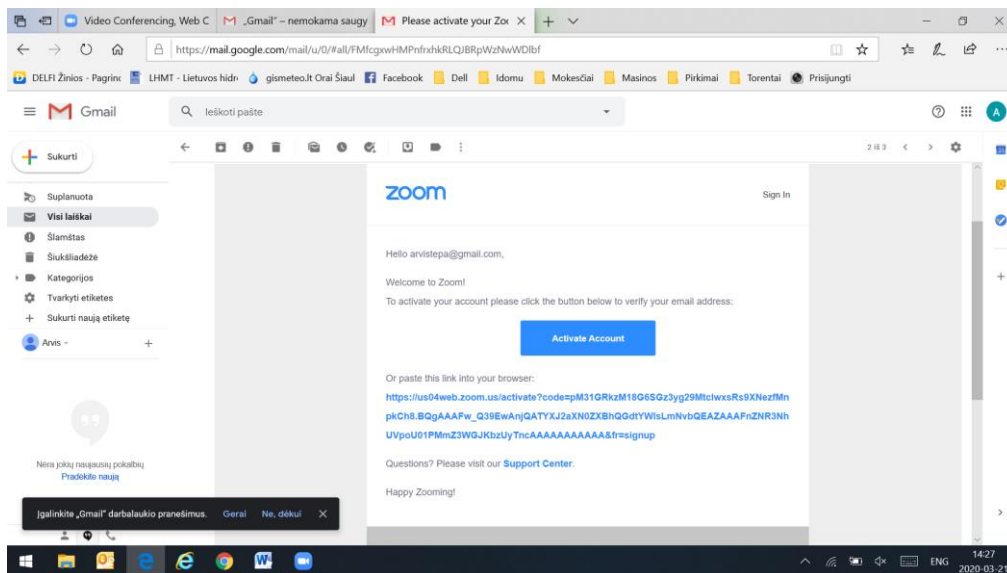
Video Conferencing, Web C
„Gmail" – nemokama saugy
Please activate your Zo

https://mail.google.com/mail/u/0/#all/FMfcgxwHMPnfrxhkRLQJBRpWzNwWDlbf

DELFI Žinios - Pagrinc   LHMT - Lietuvos hidr   gismeteo.lt Orai Šiaul   Facebook   Dell   Idomu   Mokesčiai   Masinos   Pirkimai   Torentai   Prisijungti

Gmail
Ieškoti pašte

Sukurti
Suplanuota
Visi laiškai
Šlamštas
Šiukšliadėžė
Kategorijos
Tvarkyti etiketes
Sukurti naują etiketę
Arvis

Nėra jokių naujausių pokalbių
Pradėkite naują

Įgalinkite „Gmail" darbalaukio pranešimus.   Gerai   Ne, dėkui

2 iš 3

zoom
Sign In

Hello arvistepa@gmail.com,

Welcome to Zoom!

To activate your account please click the button below to verify your email address:

Activate Account

Or paste this link into your browser:

https://us04web.zoom.us/activate?code=pM31GRkzM18G6SGz3yg29MtclwxsRs9XNezfMnpkCh8.BQgAAAFw_Q39EwAnjQATYXJ2aXN0ZXBhQGdtYWlsLmNvbQEAZAAAFnZNR3NhUVpoU01PMmZ3WGJKbzUyTncAAAAAAAAAAAA&fr=signup

Questions? Please visit our Support Center.

Happy Zooming!

ENG
14:27
2020-03-21